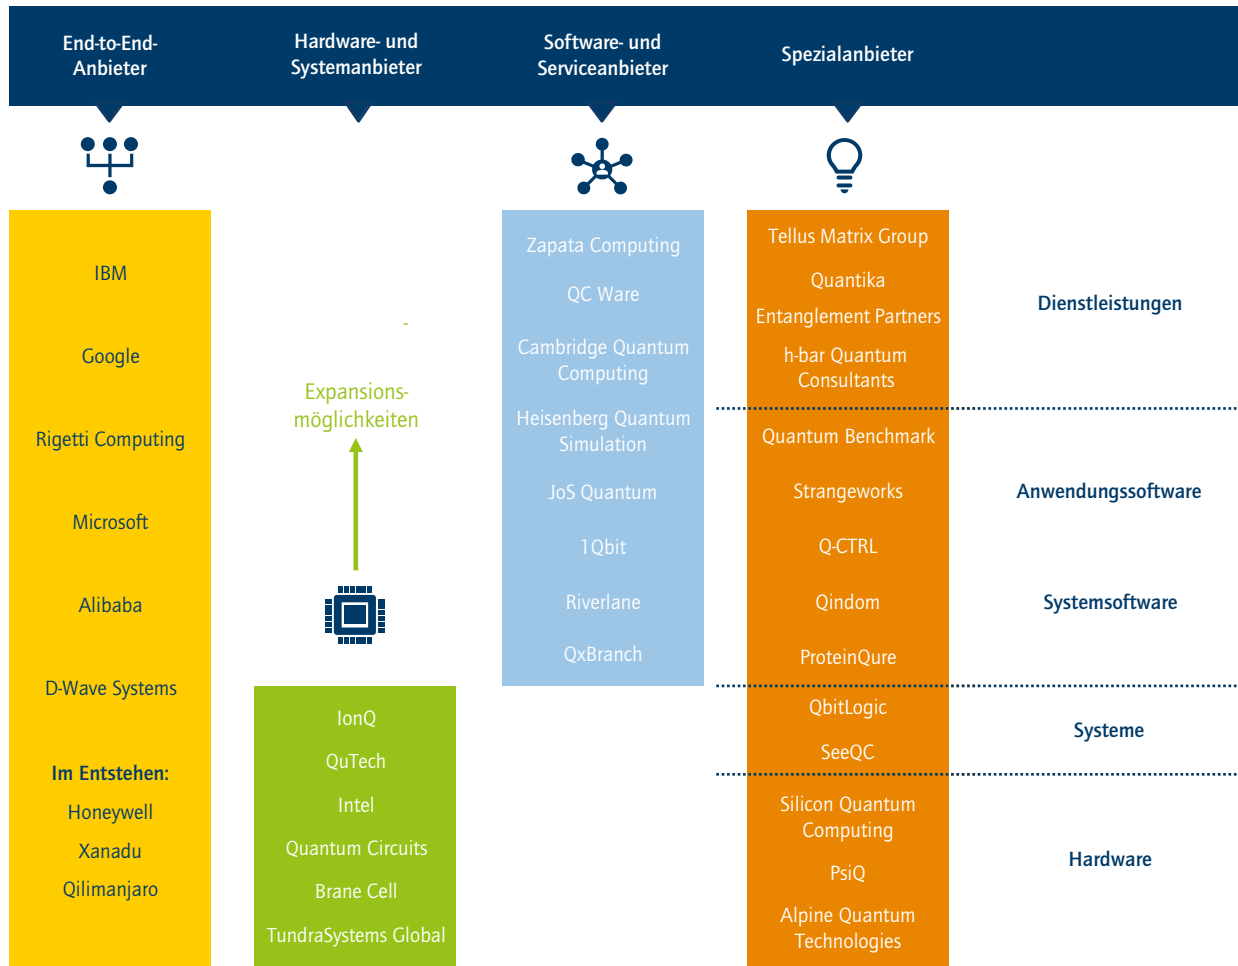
End-to-End-Anbieter

Hardware- und Systemanbieter

Software- und Serviceanbieter

Spezialanbieter

IBM

Google

Rigetti Computing

Microsoft

Alibaba

D-Wave Systems

Im Entstehen:

Honeywell

Xanadu

Qilimanjaro

-

Expansionsmöglichkeiten

IonQ

QuTech

Intel

Quantum Circuits

Brane Cell

TundraSystems Global

Zapata Computing

QC Ware

Cambridge Quantum Computing

Heisenberg Quantum Simulation

JoS Quantum

1Qbit

Riverlane

QxBranch

Tellus Matrix Group

Quantika

Entanglement Partners

h-bar Quantum Consultants

Quantum Benchmark

Strangeworks

Q-CTRL

Qindom

ProteinQure

QbitLogic

SeeQC

Silicon Quantum Computing

PsiQ

Alpine Quantum Technologies

Dienstleistungen

Anwendungssoftware

Systemsoftware

Systeme

Hardware